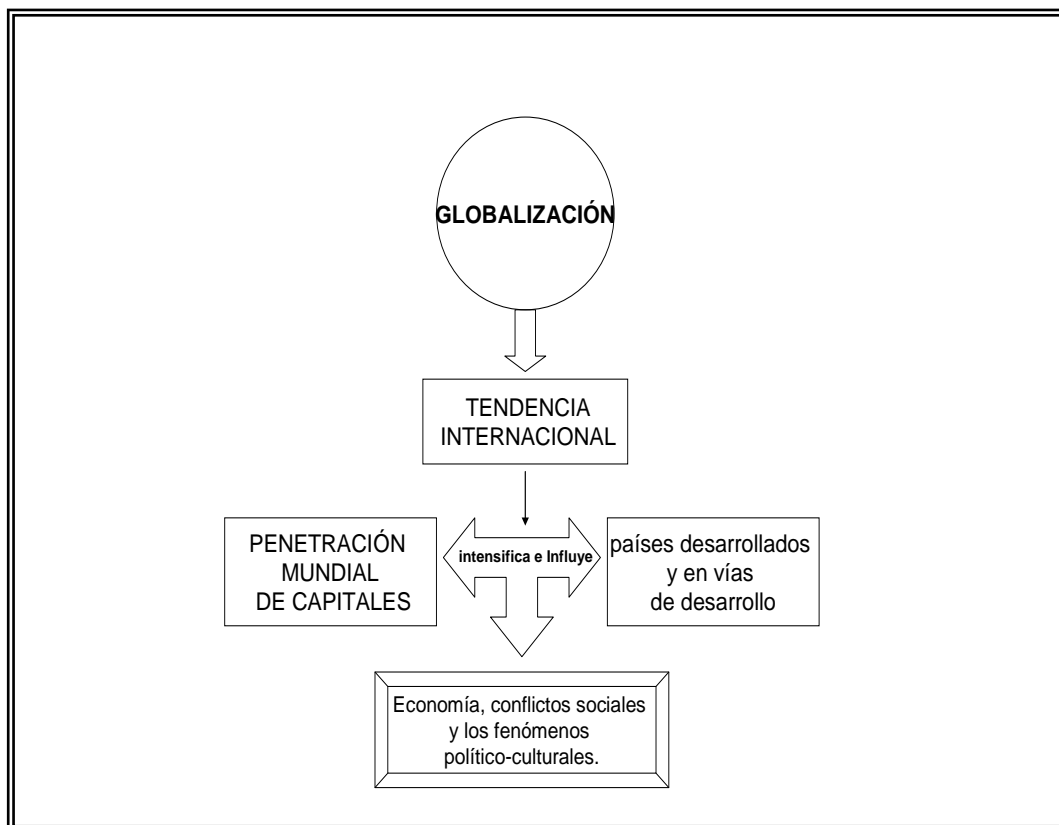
GLOBALIZACIÓN

TENDENCIA INTERNACIONAL

PENETRACIÓN MUNDIAL DE CAPITALES

intensifica e Influye

países desarrollados y en vías de desarrollo

Economía, conflictos sociales y los fenómenos político-culturales.